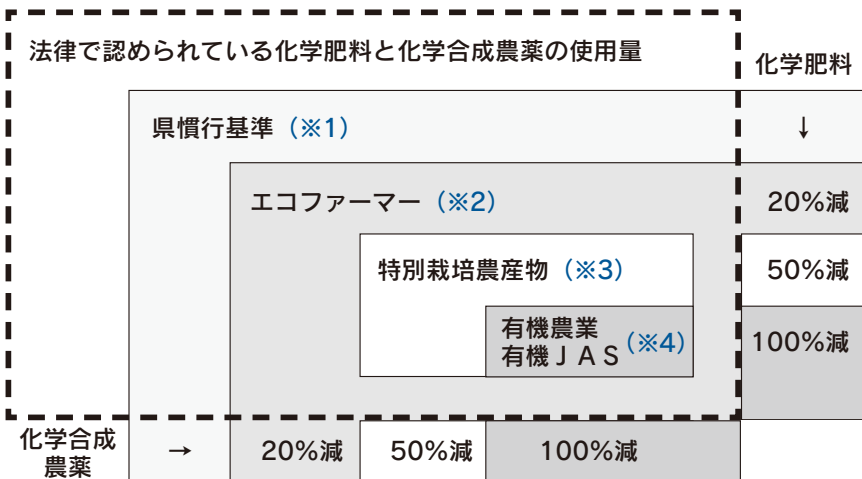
法律で認められている化学肥料と化学合成農薬の使用量

化学肥料

県慣行基準（※1）

↓

エコファーマー（※2）

20%減

特別栽培農産物（※3）

50%減

有機農業
有機ＪＡＳ（※4）

100%減

化学合成農薬

→

20%減

50%減

100%減